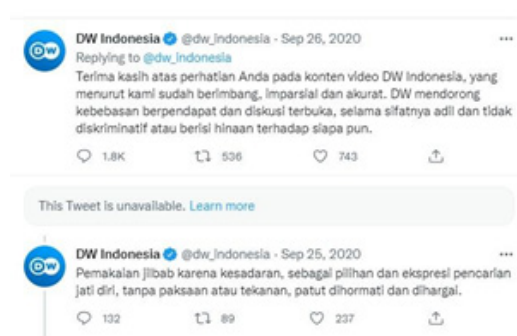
DW Indonesia @dw_indonesia · Sep 26, 2020
Replying to @dw_indonesia
Terima kasih atas perhatian Anda pada konten video DW Indonesia, yang menurut kami sudah berimbang, imparsial dan akurat. DW mendorong kebebasan berpendapat dan diskusi terbuka, selama sifatnya adil dan tidak diskriminatif atau berisi hinaan terhadap siapa pun.

1.8K 536 743

This Tweet is unavailable. Learn more

DW Indonesia @dw_indonesia · Sep 25, 2020
Pemakaian jilbab karena kesadaran, sebagai pilihan dan ekspresi pencarian jati diri, tanpa paksaan atau tekanan, patut dihormati dan dihargai.

132 89 237